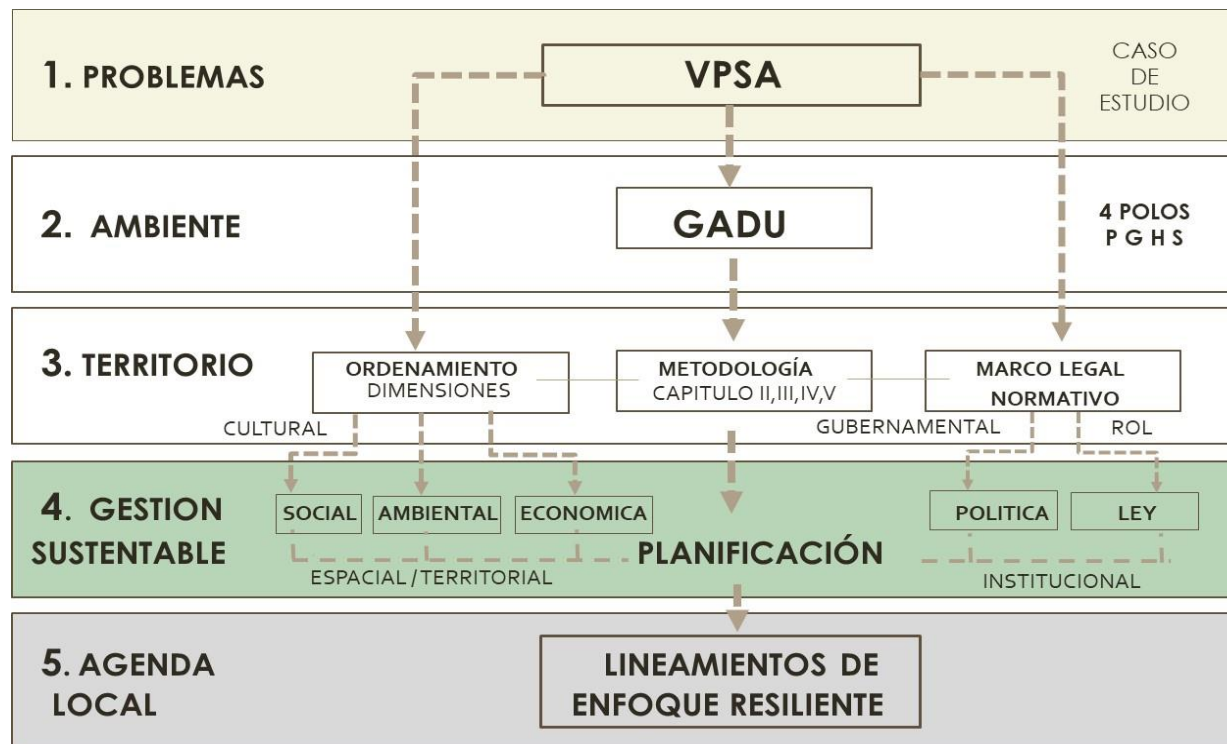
1. PROBLEMAS

VPSA

CASO DE ESTUDIO

2. AMBIENTE

GADU

4 POLOS P G H S

3. TERRITORIO

ORDENAMIENTO DIMENSIONES

METODOLOGÍA CAPITULO II,III,IV,V

MARCO LEGAL NORMATIVO

CULTURAL

GUBERNAMENTAL

ROL

4. GESTION SUSTENTABLE

SOCIAL

AMBIENTAL

ECONOMICA

POLITICA

LEY

PLANIFICACIÓN

ESPACIAL / TERRITORIAL

INSTITUCIONAL

5. AGENDA LOCAL

LINEAMIENTOS DE ENFOQUE RESILIENTE